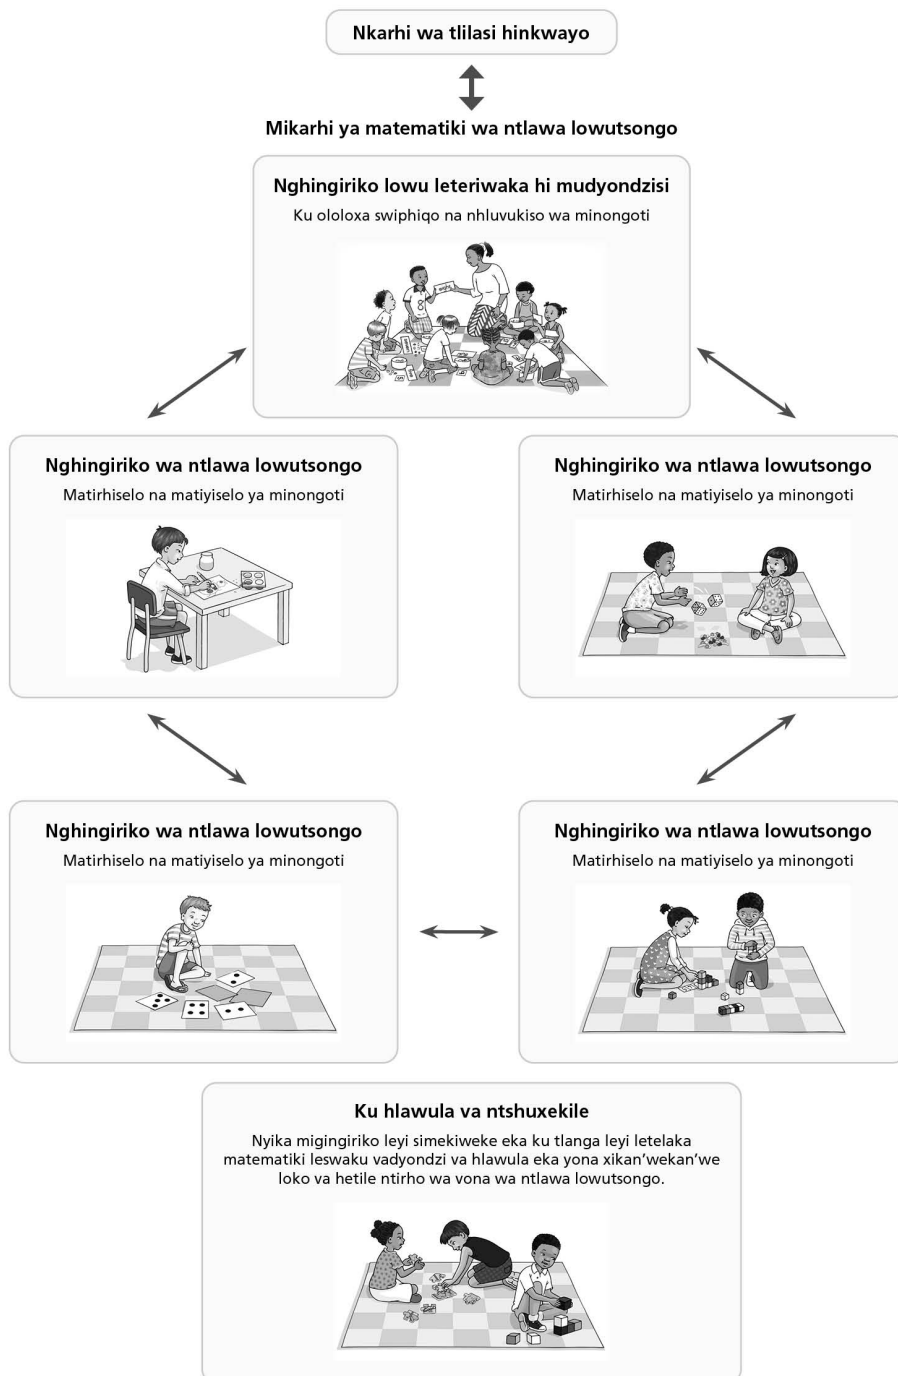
Nkarhi wa tlilasi hinkwayo

Mikarhi ya matematiki wa ntlawa lowutsongo

Nghingiriko lowu leteriwaka hi mudyondzisi
Ku ololoxa swiphiqo na nhluvukiso wa minongoti

Nghingiriko wa ntlawa lowutsongo
Matirhiselo na matiyiselo ya minongoti

Nghingiriko wa ntlawa lowutsongo
Matirhiselo na matiyiselo ya minongoti

Nghingiriko wa ntlawa lowutsongo
Matirhiselo na matiyiselo ya minongoti

Nghingiriko wa ntlawa lowutsongo
Matirhiselo na matiyiselo ya minongoti

Ku hlawula va ntshuxekile
Nyika migingiriko leyi simekiweke eka ku tlanga leyi letelaka matematiki leswaku vadyondzi va hlawula eka yona xikan'wekan'we loko va hetile ntirho wa vona wa ntlawa lowutsongo.